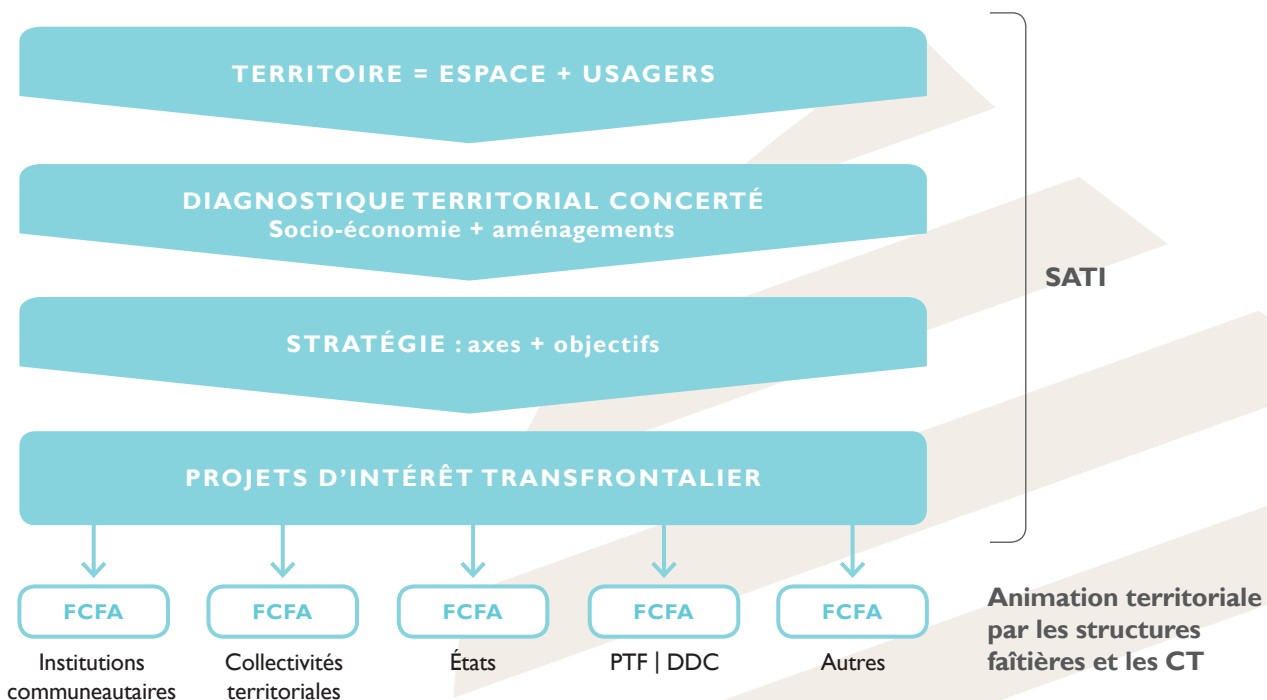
TERRITOIRE = ESPACE + USAGERS

DIAGNOSTIQUE TERRITORIAL CONCERTÉ
Socio-économie + aménagements

STRATÉGIE : axes + objectifs

PROJETS D'INTÉRÊT TRANSFRONTALIER

SATI

FCFA
Institutions communeautaires

FCFA
Collectivités territoriales

FCFA
États

FCFA
PTF | DDC

FCFA
Autres

Animation territoriale par les structures faîtières et les CT